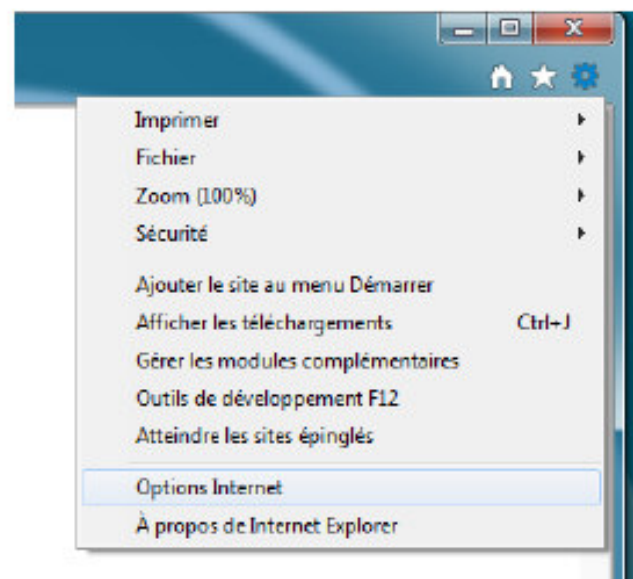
Imprimer
Fichier
Zoom (100%)
Sécurité

Ajouter le site au menu Démarrer
Afficher les téléchargements Ctrl+J
Gérer les modules complémentaires
Outils de développement F12
Atteindre les sites épinglés

Options Internet
À propos de Internet Explorer